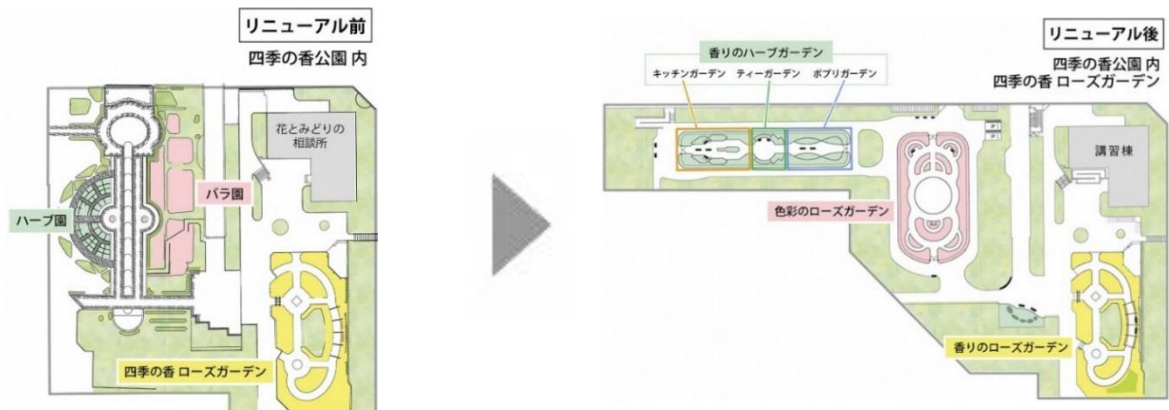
リニューアル前
四季の香公園 内

花とみどりの相談所
バラ園
ハーブ園
四季の香 ローズガーデン

リニューアル後
四季の香公園 内
四季の香 ローズガーデン

香りのハーブガーデン
キッチンガーデン ティーガーデン ポプリガーデン
講習棟
色彩のローズガーデン
香りのローズガーデン